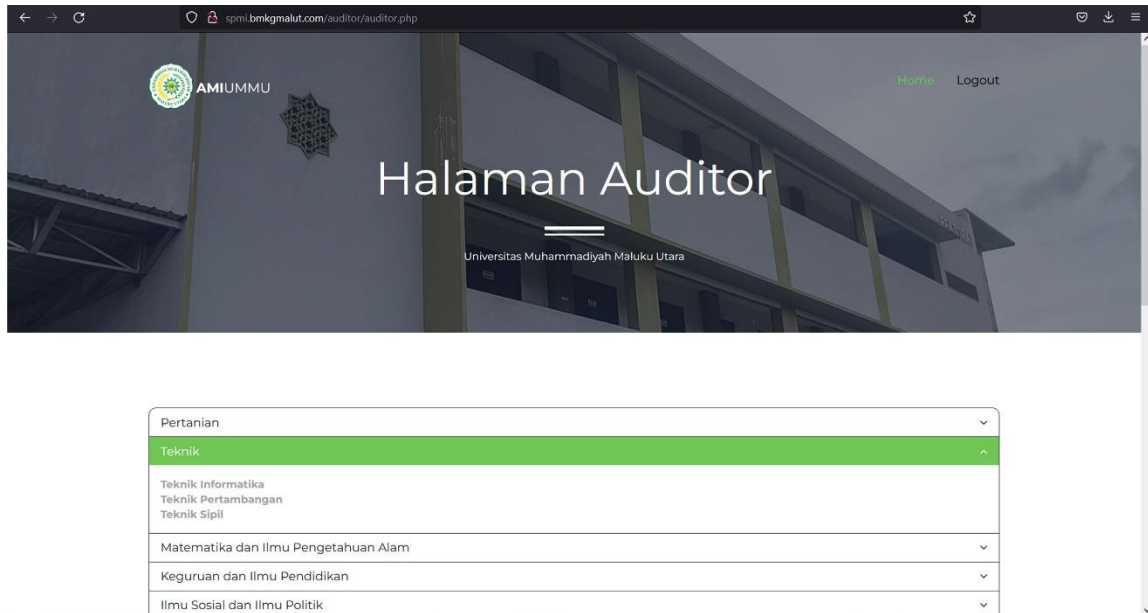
spmi.bmkgmalut.com/auditor/auditor.php

AMIUMMU

Home Logout

Halaman Auditor

Universitas Muhammadiyah Maluku Utara

Pertanian

Teknik

Teknik Informatika
Teknik Pertambangan
Teknik Sipil

Matematika dan Ilmu Pengetahuan Alam

Keguruan dan Ilmu Pendidikan

Ilmu Sosial dan Ilmu Politik